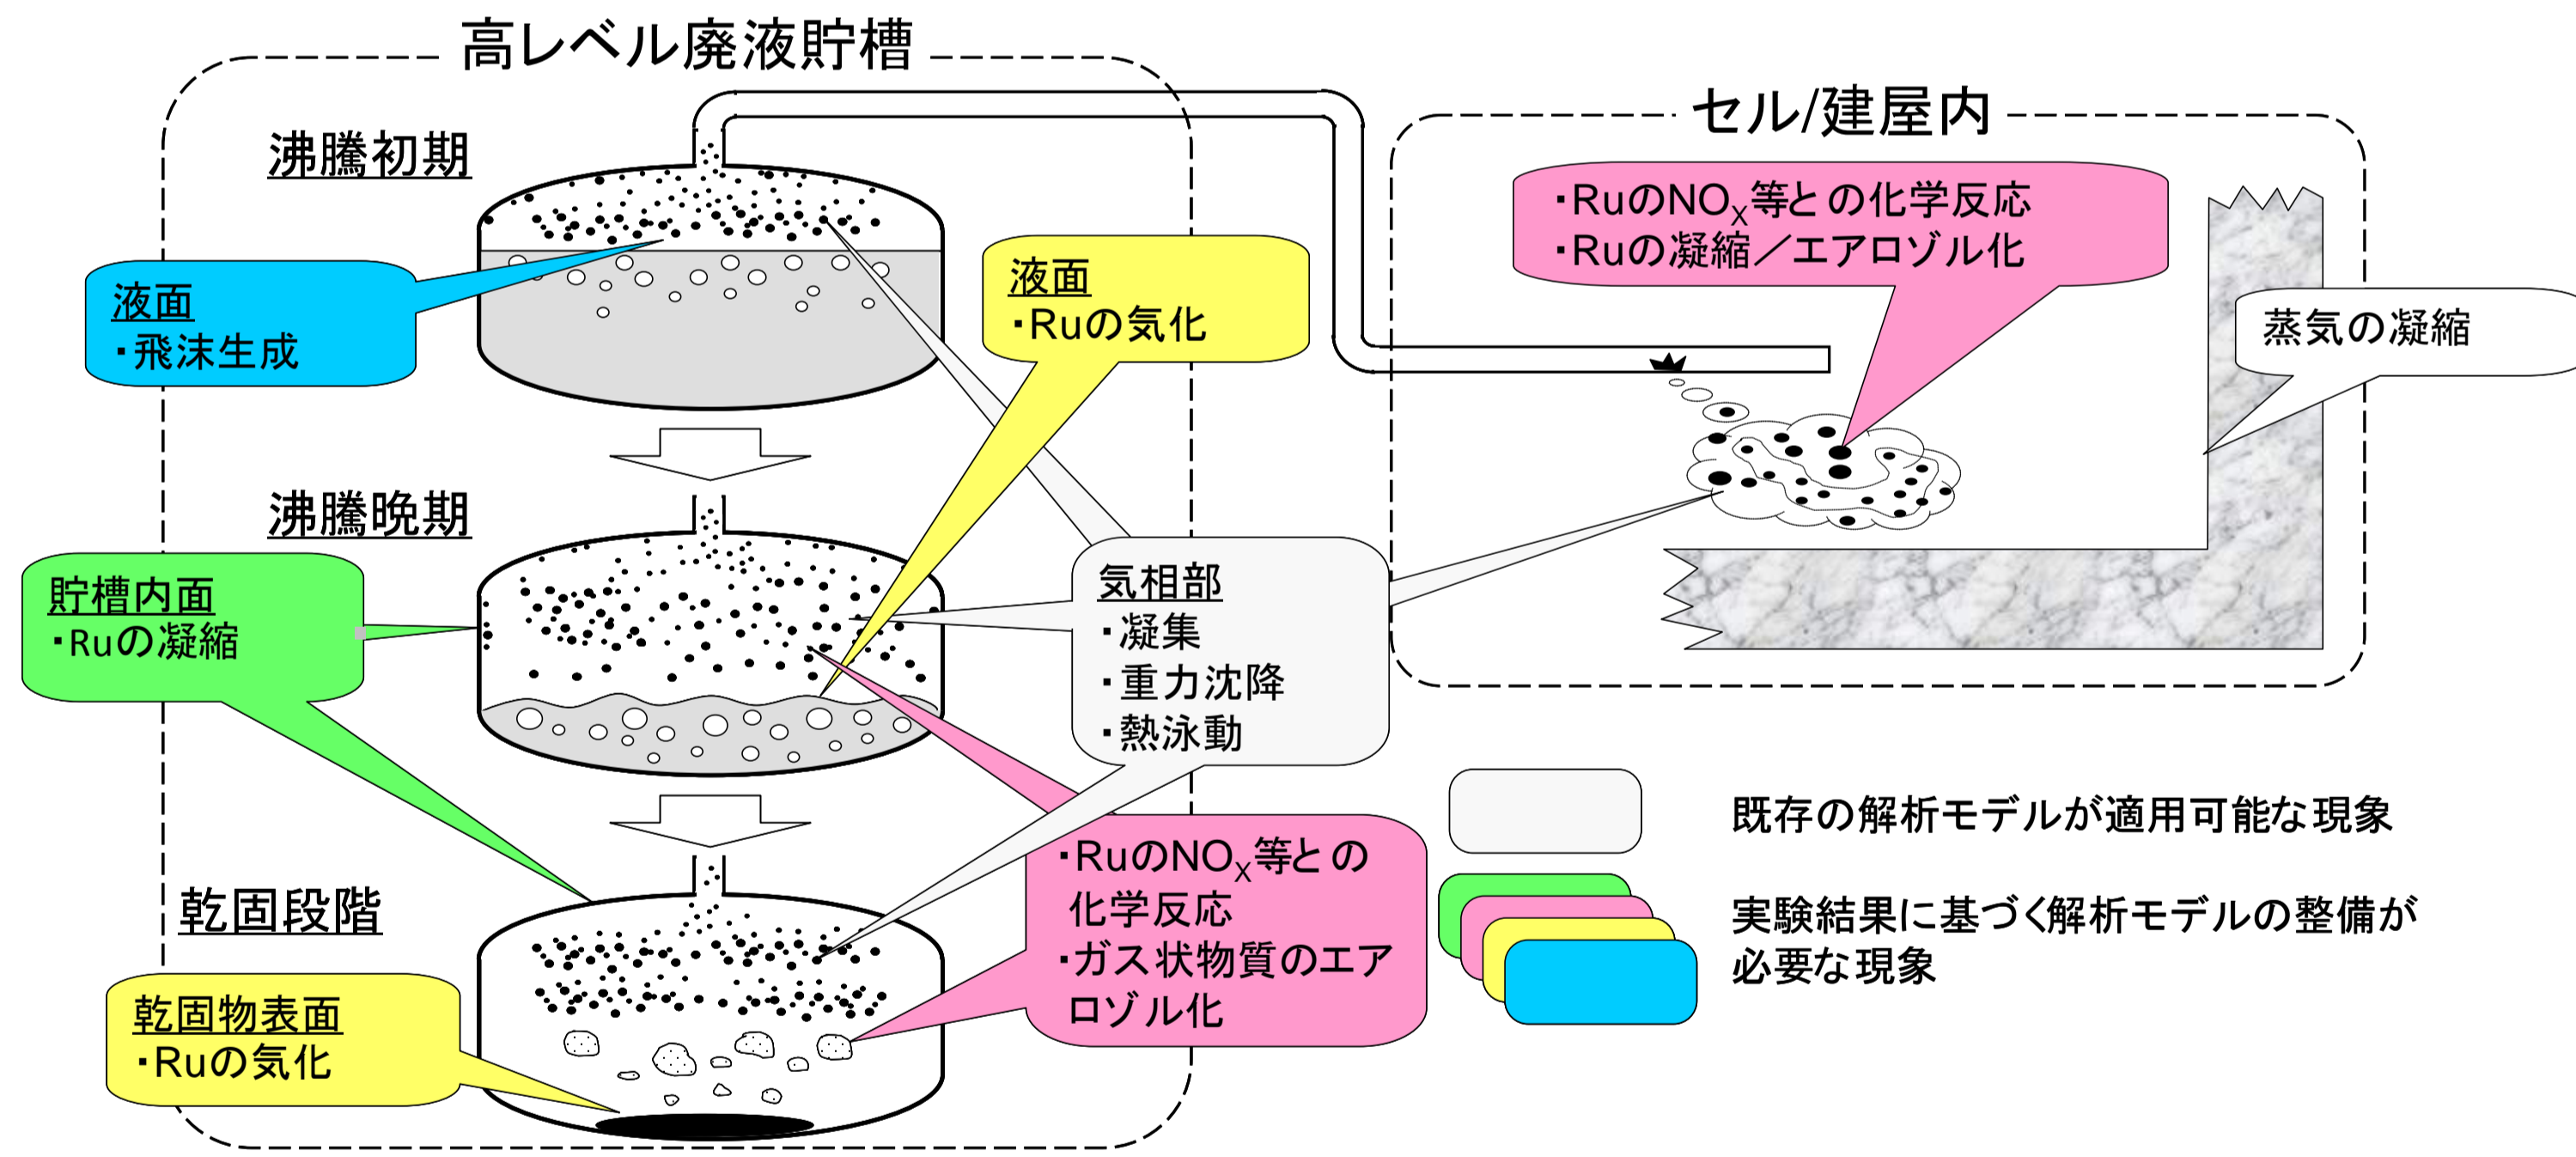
高レベル廃液貯槽

沸騰初期

液面
・飛沫生成

液面
・Ruの気化

沸騰晩期

貯槽内面
・Ruの凝縮

気相部
・凝集
・重力沈降
・熱泳動

乾固段階

乾固物表面
・Ruの気化

・Ruの$NO_X$等との化学反応
・ガス状物質のエアロゾル化

セル/建屋内

・Ruの$NO_X$等との化学反応
・Ruの凝縮／エアロゾル化

蒸気の凝縮

既存の解析モデルが適用可能な現象

実験結果に基づく解析モデルの整備が必要な現象